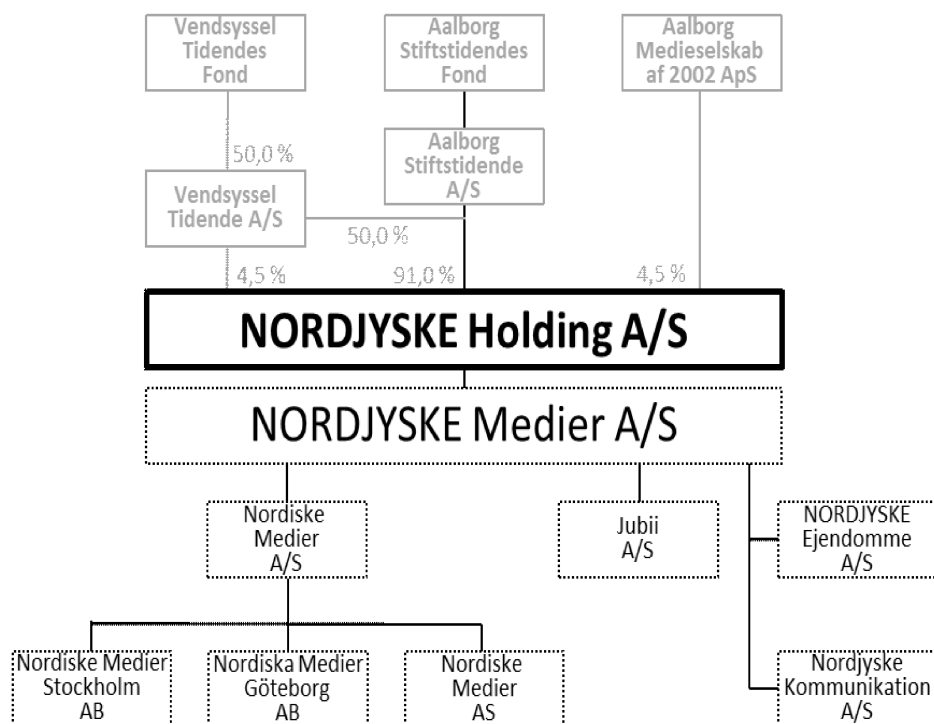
Vendsyssel Tidendes Fond

Aalborg Stiftstidendes Fond

Aalborg Medieselskab af 2002 ApS

50,0 %

Aalborg Stiftstidende A/S

Vendsyssel Tidende A/S

50,0 %

4,5 %

91,0 %

4,5 %

NORDJYSKE Holding A/S

NORDJYSKE Medier A/S

Nordiske Medier A/S

Jubii A/S

NORDJYSKE Ejendomme A/S

Nordiske Medier Stockholm AB

Nordiska Medier Göteborg AB

Nordiske Medier AS

Nordjyske Kommunikation A/S